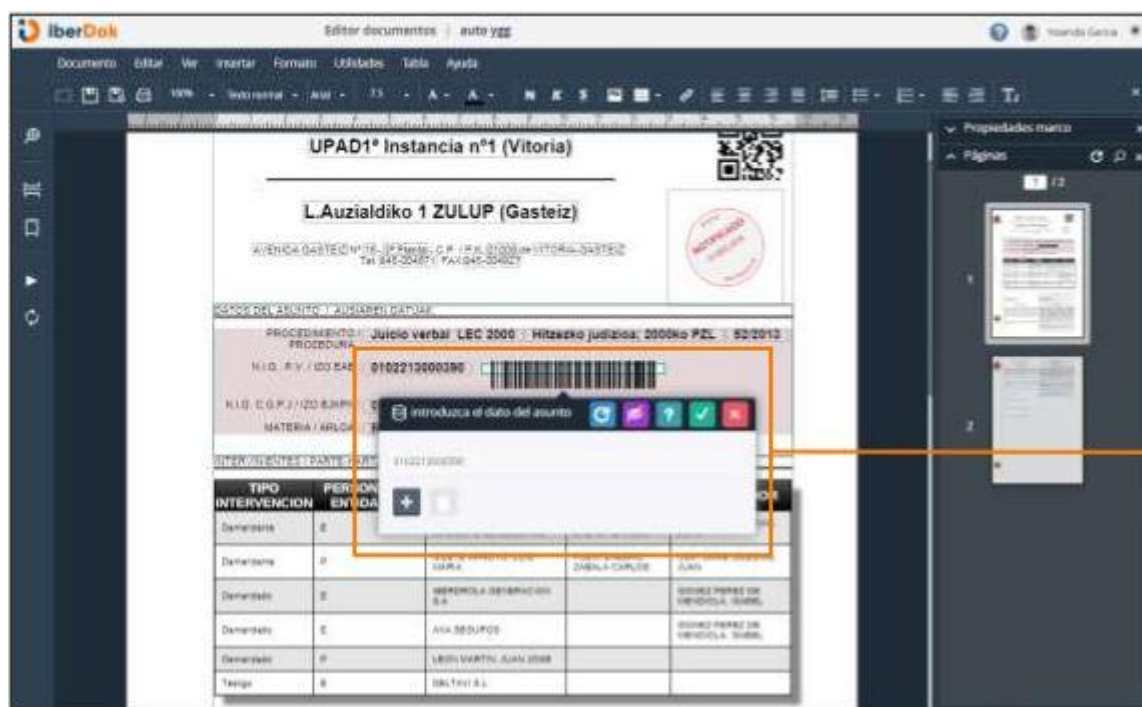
iberDok

Editor documentos | auto ygg

Yolanda Garcia

Documento Editar Ver Insertar Formato Utilidades Tabla Ayuda

100% Texto normal Arial 11

Propiedades marco

Páginas

1 /2

1

2

UPAD1º Instancia nº1 (Vitoria)

L.Auzialdiko 1 ZULUP (Gasteiz)

AVENIDA GASTEIZ Nº 18 - 2ª Planta - C.P. / P.K. 01008 de VITORIA-GASTEIZ
Tel. 945-004871 / FAX 945-004827

DATOS DEL ASUNTO / AUZIAREN DATUAK

PROCEDIMIENTO / PROZEDURA Juicio verbal LEC 2000 / Hitzezko judizioa; 2000ko PZL 52/2013

N.I.G. P.V. / IZO EAE 0102213000390

N.I.G. C.G.P.J / IZO BJKN

MATERIA / ARLOA

introduzca el dato del asunto

0102213000390

INTERVINIENTES / PARTE HARTZAILEAK

| TIPO INTERVENCION | PERSONA ENTIDAD | | | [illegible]OR |
|---|---|---|---|---|
| Demandante | E | | | |
| Demandante | F | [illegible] MARIA | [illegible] ZABALA CARLOS | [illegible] JUAN |
| Demandado | E | IBERDROLA GENERACION S.A. | | GOMEZ PEREZ DE MENDIOLA, ISABEL |
| Demandado | E | AXA SEGUROS | | GOMEZ PEREZ DE MENDIOLA, ISABEL |
| Demandado | F | LEON MARTIN, JUAN JOSE | | |
| Testigo | E | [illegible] S.L. | | |